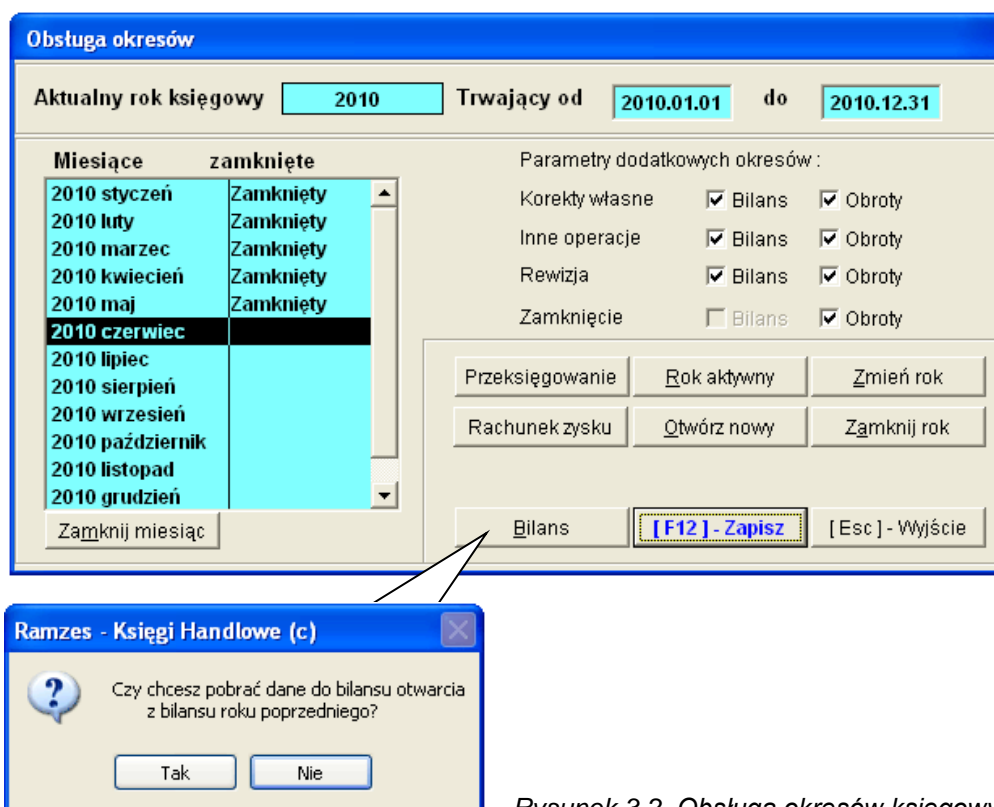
Obsługa okresów

Aktualny rok księgowy 2010 Trwający od 2010.01.01 do 2010.12.31

| Miesiące | zamknięte |
|---|---|
| 2010 styczeń | Zamknięty |
| 2010 luty | Zamknięty |
| 2010 marzec | Zamknięty |
| 2010 kwiecień | Zamknięty |
| 2010 maj | Zamknięty |
| 2010 czerwiec | |
| 2010 lipiec | |
| 2010 sierpień | |
| 2010 wrzesień | |
| 2010 październik | |
| 2010 listopad | |
| 2010 grudzień | |

Zamknij miesiąc

Parametry dodatkowych okresów :

Korekty własne Bilans Obroty
Inne operacje Bilans Obroty
Rewizja Bilans Obroty
Zamknięcie Bilans Obroty

Przeksięgowanie Rok aktywny Zmień rok
Rachunek zysku Otwórz nowy Zamknij rok

Bilans [ F12 ] - Zapisz [ Esc ] - Wyjście

Ramzes - Księgi Handlowe (c)

Czy chcesz pobrać dane do bilansu otwarcia z bilansu roku poprzedniego?

Tak Nie

Rysunek 3.2. Obsługa okresów księgow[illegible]